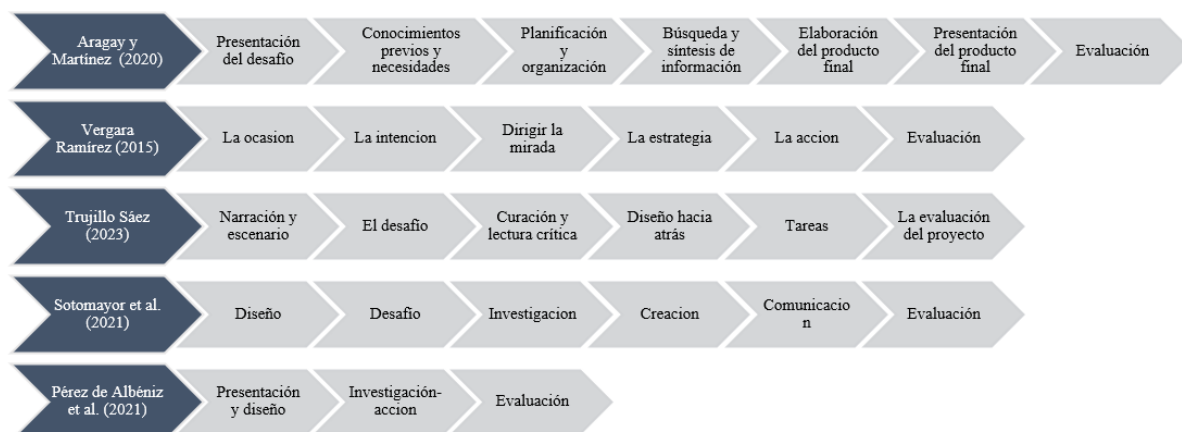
Aragay y Martínez (2020)

Presentación del desafío

Conocimientos previos y necesidades

Planificación y organización

Búsqueda y síntesis de información

Elaboración del producto final

Presentación del producto final

Evaluación

Vergara Ramírez (2015)

La ocasion

La intencion

Dirigir la mirada

La estrategia

La accion

Evaluación

Trujillo Sáez (2023)

Narración y escenario

El desafío

Curación y lectura crítica

Diseño hacia atrás

Tareas

La evaluación del proyecto

Sotomayor et al. (2021)

Diseño

Desafío

Investigacion

Creacion

Comunicacio n

Evaluación

Pérez de Albéniz et al. (2021)

Presentación y diseño

Investigación-accion

Evaluación